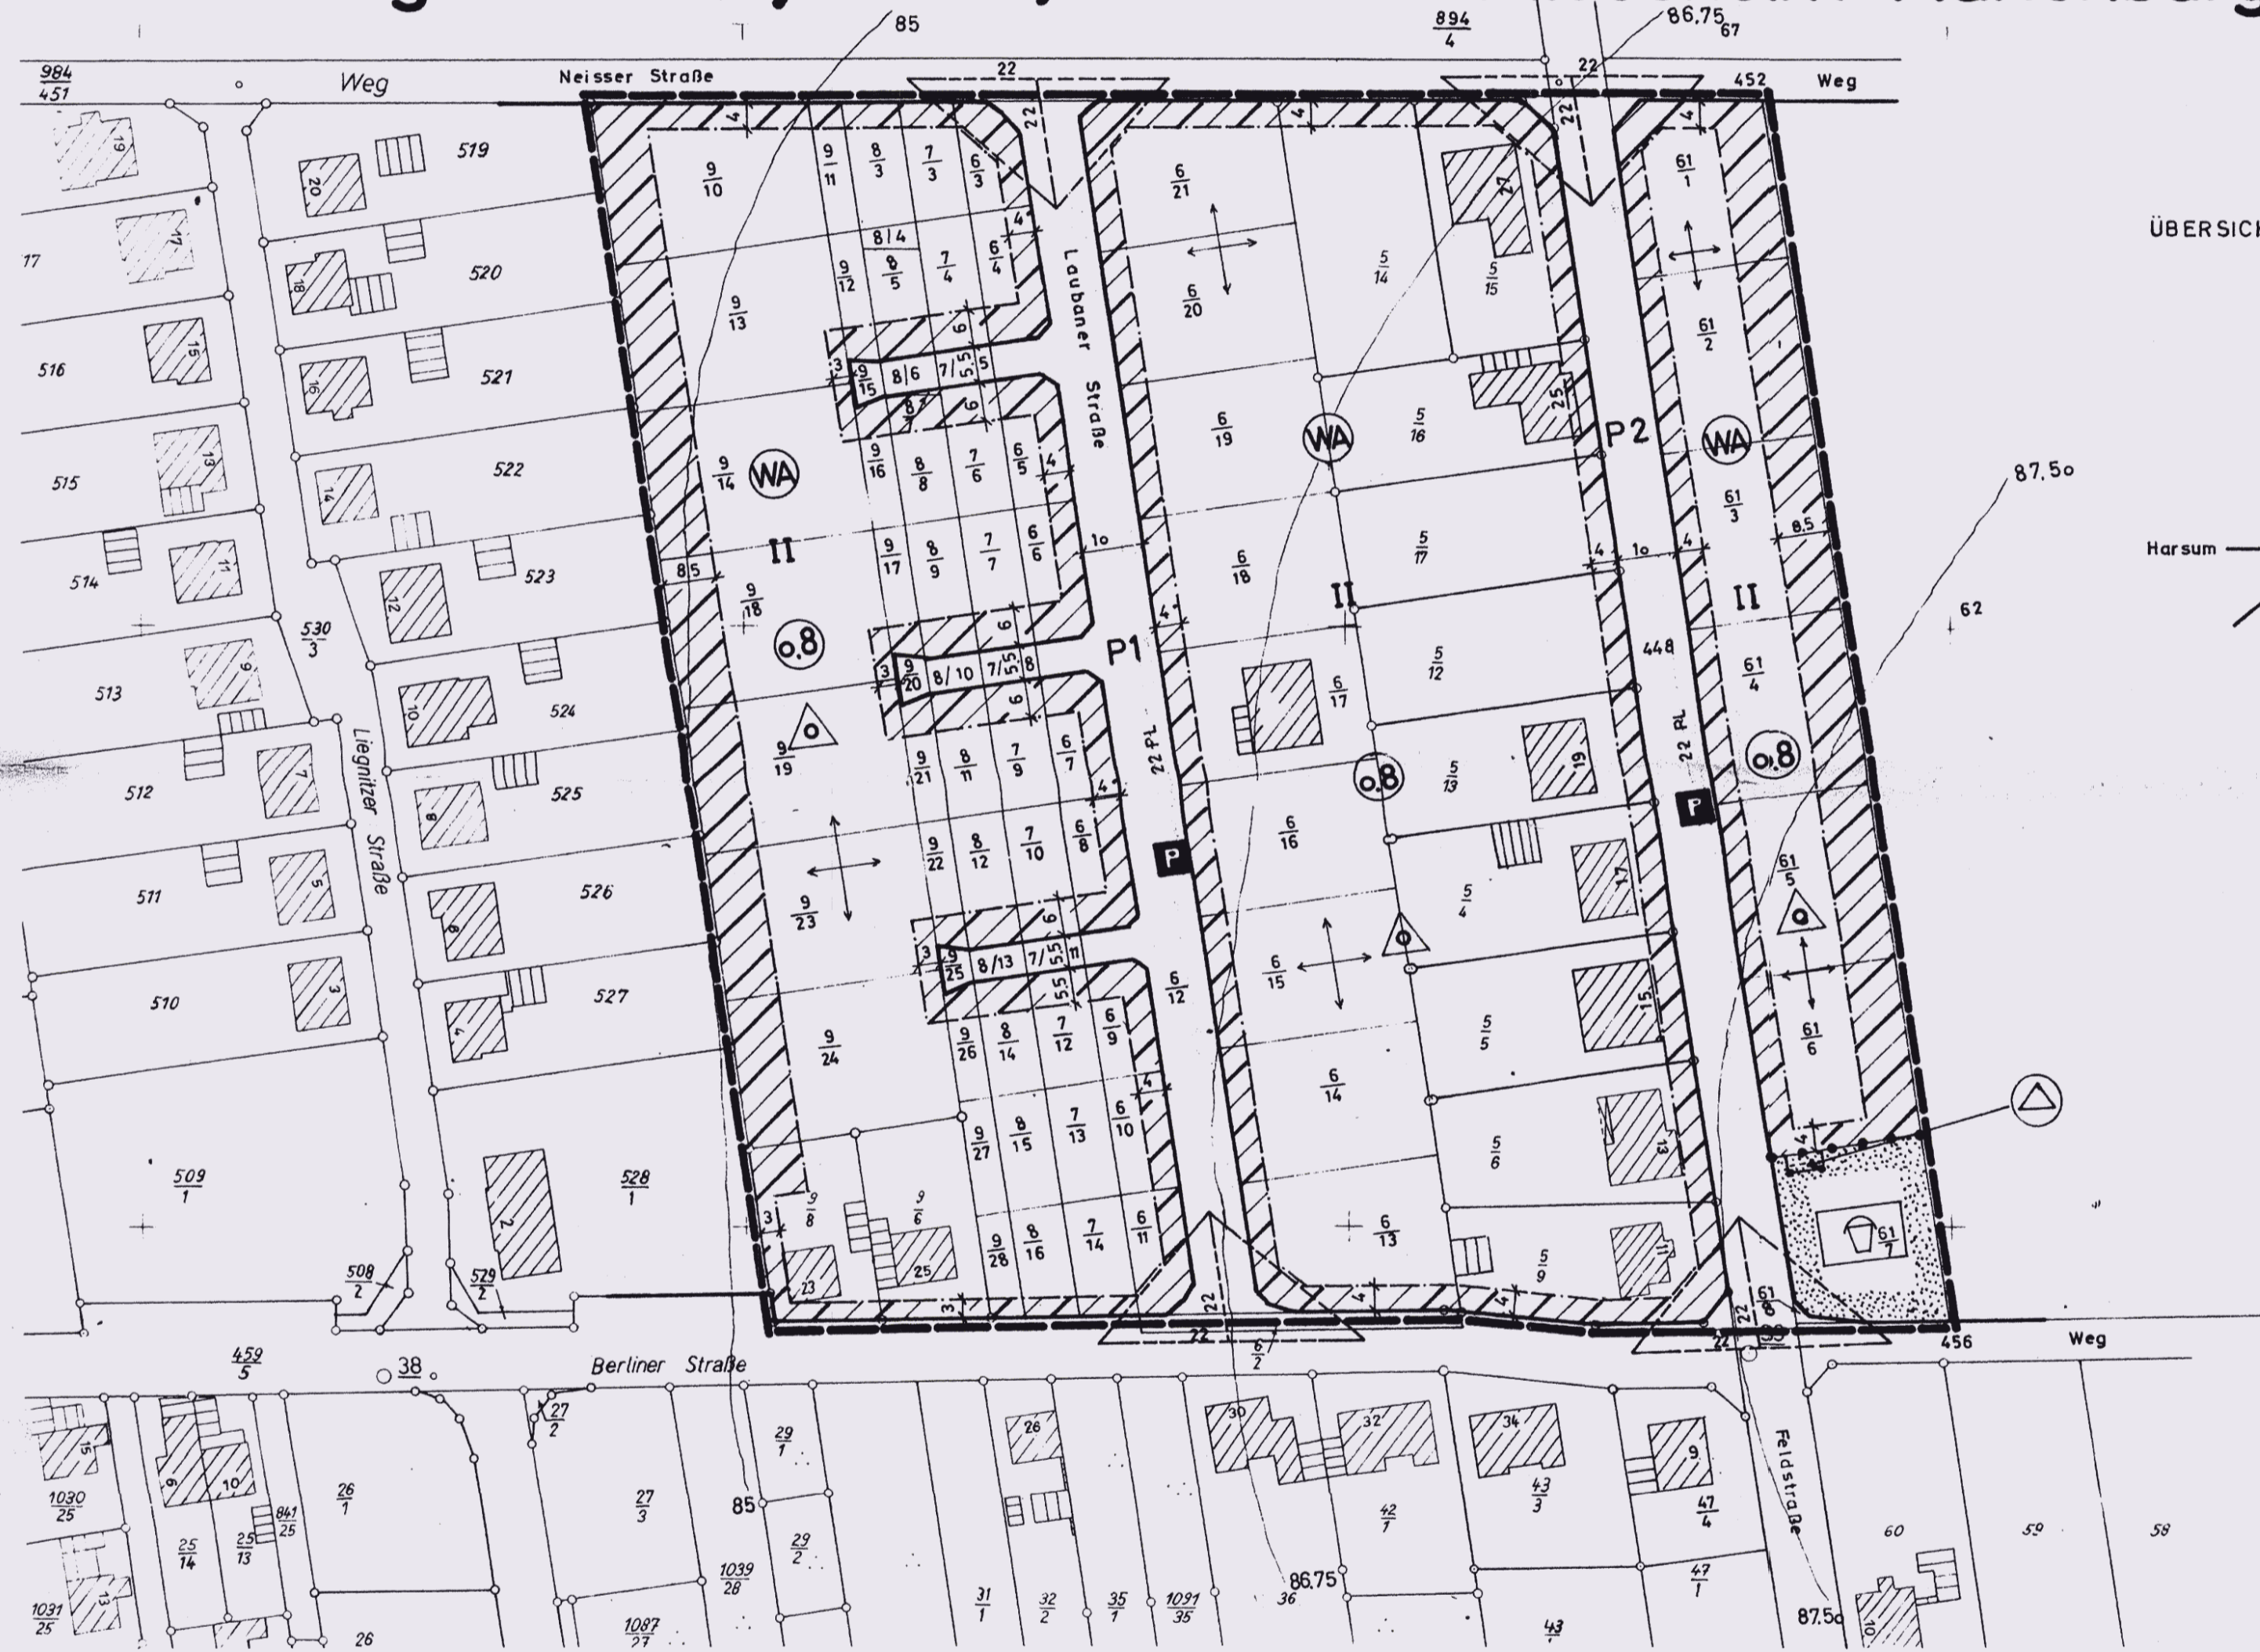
85
$\frac{894}{4}$
86,75
67
$\frac{984}{451}$
Weg
Neisser Straße
22
22
452
Weg
22
22
ÜBERSIC
519
520
521
522
523
524
525
526
527
$\frac{528}{1}$
$\frac{509}{1}$
510
511
512
513
514
515
516
17
$\frac{530}{3}$
Liegnitzer Straße
Laubaner Straße
$\frac{9}{10}$
$\frac{9}{11}$
$\frac{8}{3}$
$\frac{7}{3}$
$\frac{6}{3}$
$\frac{9}{12}$
8/4
$\frac{8}{5}$
$\frac{7}{4}$
$\frac{6}{4}$
$\frac{9}{13}$
$\frac{9}{14}$
WA
II
$\frac{9}{15}$
8/6
7/5,5
$\frac{9}{16}$
$\frac{8}{8}$
$\frac{7}{6}$
$\frac{6}{5}$
$\frac{9}{17}$
$\frac{8}{9}$
$\frac{7}{7}$
$\frac{6}{6}$
10
8,5
$\frac{9}{18}$
0,8
$\frac{9}{20}$
8/10
7/5,5
P1
$\frac{9}{19}$
$\frac{9}{21}$
$\frac{8}{11}$
$\frac{7}{9}$
$\frac{6}{7}$
22 PL
$\frac{9}{22}$
$\frac{8}{12}$
$\frac{7}{10}$
$\frac{6}{8}$
P
$\frac{9}{23}$
$\frac{9}{25}$
8/13
7/5,5
$\frac{9}{24}$
$\frac{9}{26}$
$\frac{8}{14}$
$\frac{7}{12}$
$\frac{6}{9}$
$\frac{9}{27}$
$\frac{8}{15}$
$\frac{7}{13}$
$\frac{6}{10}$
$\frac{9}{8}$
$\frac{9}{6}$
$\frac{9}{28}$
$\frac{8}{16}$
$\frac{7}{14}$
$\frac{6}{11}$
23
25
$\frac{6}{21}$
$\frac{6}{20}$
$\frac{5}{14}$
$\frac{5}{15}$
$\frac{6}{19}$
WA
$\frac{5}{16}$
$\frac{6}{18}$
$\frac{5}{17}$
II
$\frac{6}{17}$
$\frac{5}{12}$
0,8
$\frac{5}{13}$
$\frac{6}{16}$
$\frac{5}{4}$
$\frac{6}{15}$
$\frac{6}{12}$
$\frac{5}{5}$
$\frac{6}{14}$
$\frac{5}{6}$
$\frac{6}{13}$
$\frac{5}{9}$
P2
$\frac{61}{1}$
$\frac{61}{2}$
WA
$\frac{61}{3}$
8,5
II
448
$\frac{61}{4}$
22 PL
0,8
P
$\frac{61}{5}$
$\frac{61}{6}$
$\frac{61}{7}$
$\frac{61}{8}$
87,50
62
Harsum
456
Weg
$\frac{508}{2}$
$\frac{529}{2}$
22
$\frac{6}{2}$
22
$\frac{459}{5}$
38
Berliner Straße
Feldstraße
$\frac{27}{2}$
$\frac{29}{1}$
26
30
32
34
9
$\frac{1030}{25}$
$\frac{26}{1}$
$\frac{27}{3}$
85
$\frac{42}{7}$
$\frac{43}{3}$
$\frac{47}{4}$
60
59
58
$\frac{25}{14}$
$\frac{25}{13}$
$\frac{841}{25}$
$\frac{29}{2}$
$\frac{1039}{28}$
86,75
$\frac{47}{1}$
$\frac{1031}{25}$
26
$\frac{1087}{27}$
$\frac{31}{1}$
$\frac{32}{2}$
$\frac{35}{1}$
$\frac{1091}{35}$
36
$\frac{43}{1}$
87,50